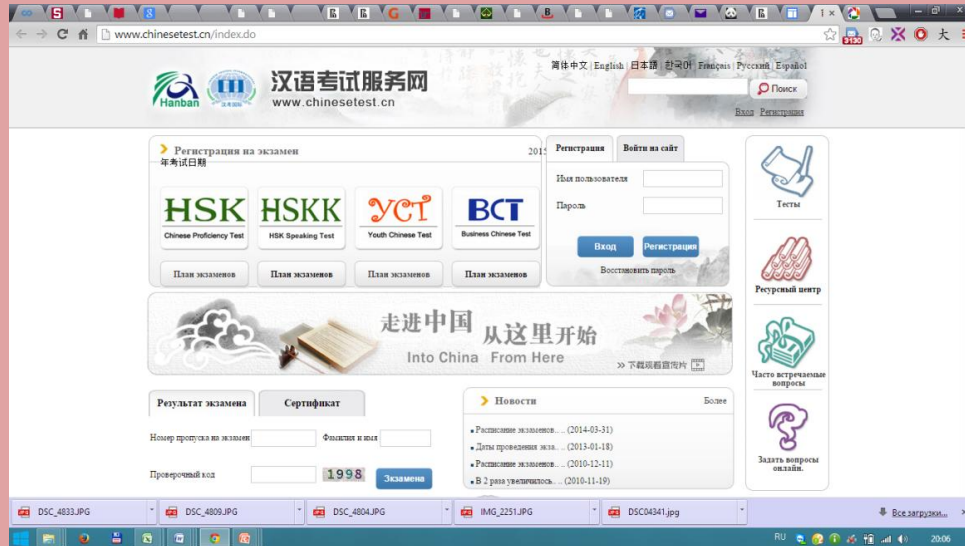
www.chinesetest.cn/index.do

Hanban

汉语考试服务网
www.chinesetest.cn

简体中文 | English | 日本語 | 한국어 | Français | Русский | Español

Поиск

Вход Регистрация

Регистрация на экзамен
2015年考试日期

HSK
Chinese Proficiency Test
План экзаменов

HSKK
HSK Speaking Test
План экзаменов

YCT
Youth Chinese Test
План экзаменов

BCT
Business Chinese Test
План экзаменов

Регистрация | Войти на сайт

Имя пользователя

Пароль

Вход | Регистрация

Восстановить пароль

Тесты

Ресурсный центр

Часто встречаемые вопросы

Задать вопросы онлайн.

走进中国 从这里开始
Into China From Here
下载观看宣传片

Результат экзамена | Сертификат

Номер пропуска на экзамен

Фамилия и имя

Проверочный код

1998

Экзамена

Новости

Более

Расписание экзаменов… (2014-03-31)
Даты проведения экза… (2013-01-18)
Расписание экзаменов… (2010-12-11)
В 2 раза увеличилось… (2010-11-19)

DSC_4833.JPG
DSC_4809.JPG
DSC_4804.JPG
IMG_2251.JPG
DSC04341.jpg

Все загрузки…

RU
20:06